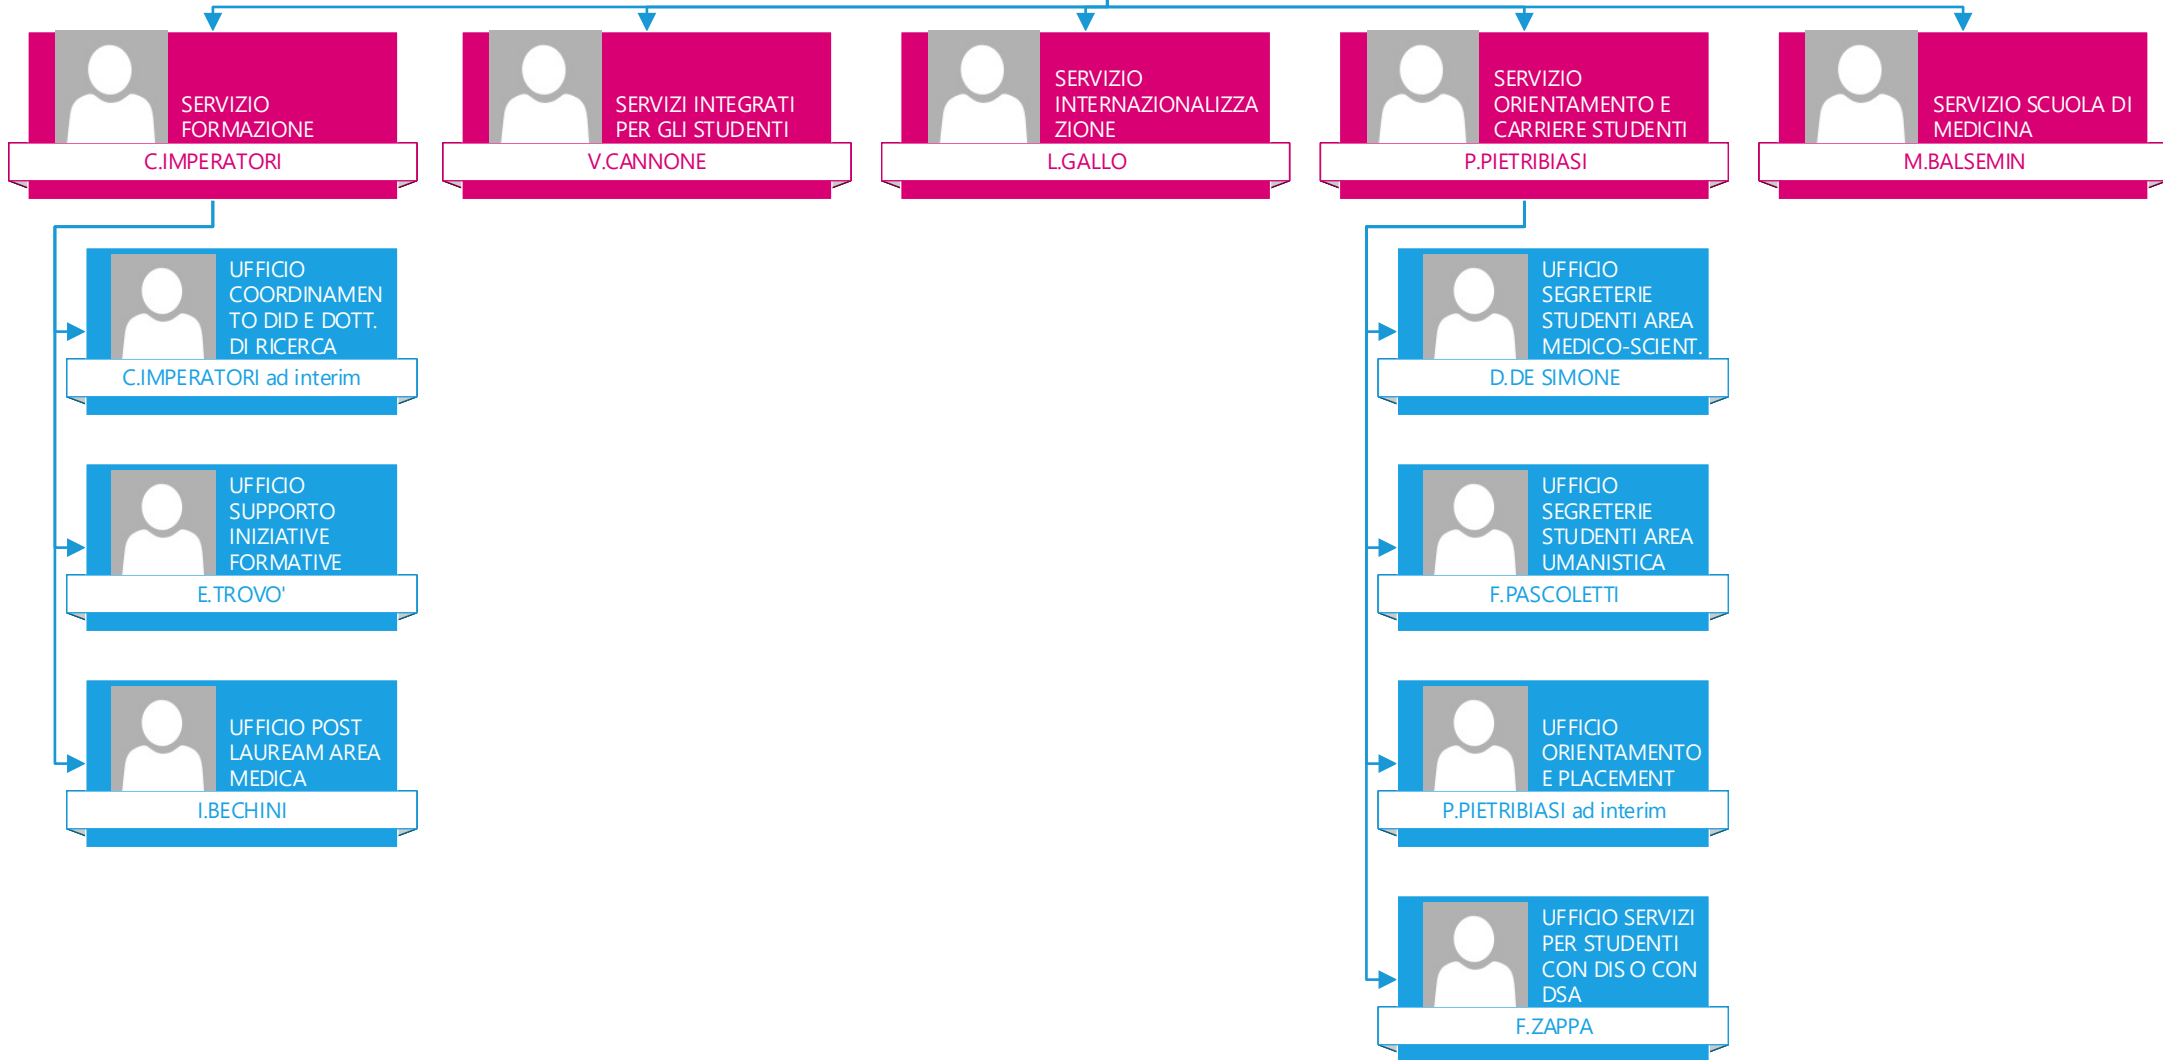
SERVIZIO FORMAZIONE
C.IMPERATORI

SERVIZI INTEGRATI PER GLI STUDENTI
V.CANNONE

SERVIZIO INTERNAZIONALIZZAZIONE
L.GALLO

SERVIZIO ORIENTAMENTO E CARRIERE STUDENTI
P.PIETRIBIASI

SERVIZIO SCUOLA DI MEDICINA
M.BALSEMIN

UFFICIO COORDINAMENTO DID E DOTT. DI RICERCA
C.IMPERATORI ad interim

UFFICIO SUPPORTO INIZIATIVE FORMATIVE
E.TROVO'

UFFICIO POST LAUREAM AREA MEDICA
I.BECHINI

UFFICIO SEGRETERIE STUDENTI AREA MEDICO-SCIENT.
D.DE SIMONE

UFFICIO SEGRETERIE STUDENTI AREA UMANISTICA
F.PASCOLETTI

UFFICIO ORIENTAMENTO E PLACEMENT
P.PIETRIBIASI ad interim

UFFICIO SERVIZI PER STUDENTI CON DIS O CON DSA
F.ZAPPA